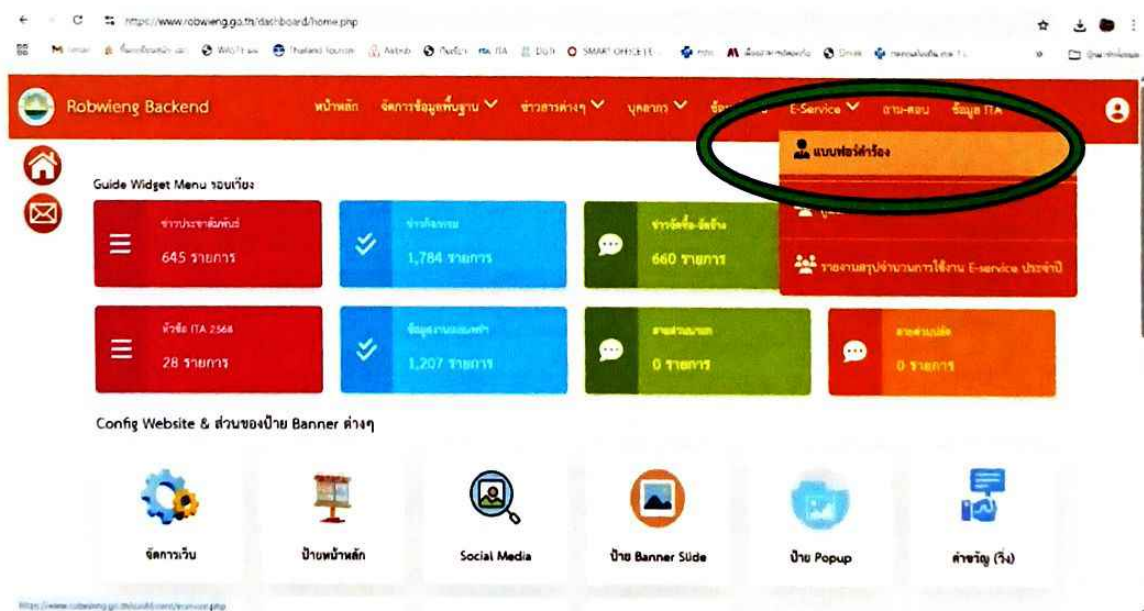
https://www.robwieng.go.th/dashboard/home.php

Robwieng Backend

หน้าหลัก จัดการข้อมูลพื้นฐาน ข่าวสารต่างๆ บุคลากร ข้อ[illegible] E-Service ถาม-ตอบ ข้อมูล ITA

แบบฟอร์มคำร้อง

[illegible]

รายงานสรุปจำนวนการใช้งาน E-service ประจำปี

Guide Widget Menu รอบเวียง

ข่าวประชาสัมพันธ์
645 รายการ

ข่าวกิจกรรม
1,784 รายการ

ข่าวจัดซื้อ-จัดจ้าง
660 รายการ

หัวข้อ ITA 2568
28 รายการ

ข้อมูลงานแผนงาน
1,207 รายการ

สายด่วนนายก
0 รายการ

สายด่วนปลัด
0 รายการ

Config Website & ส่วนของป้าย Banner ต่างๆ

จัดการเว็บ

ป้ายหน้าหลัก

Social Media

ป้าย Banner Slide

ป้าย Popup

คำขวัญ (วิ่ง)

https://www.robwieng.go.th/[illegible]